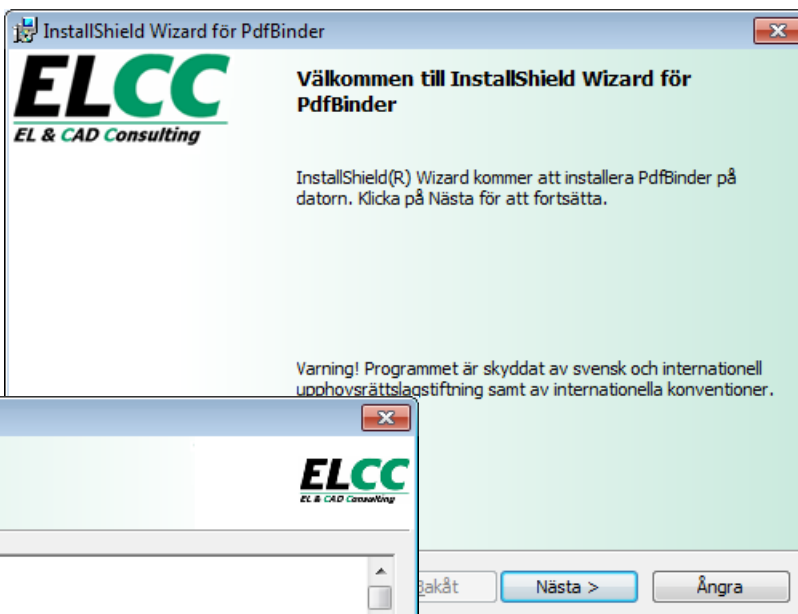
InstallShield Wizard för PdfBinder

ELCC
EL & CAD Consulting

Välkommen till InstallShield Wizard för PdfBinder

InstallShield(R) Wizard kommer att installera PdfBinder på datorn. Klicka på Nästa för att fortsätta.

Varning! Programmet är skyddat av svensk och internationell upphovsrättslagstiftning samt av internationella konventioner.

ELCC
EL & CAD Consulting

Bakåt
Nästa >
Ångra